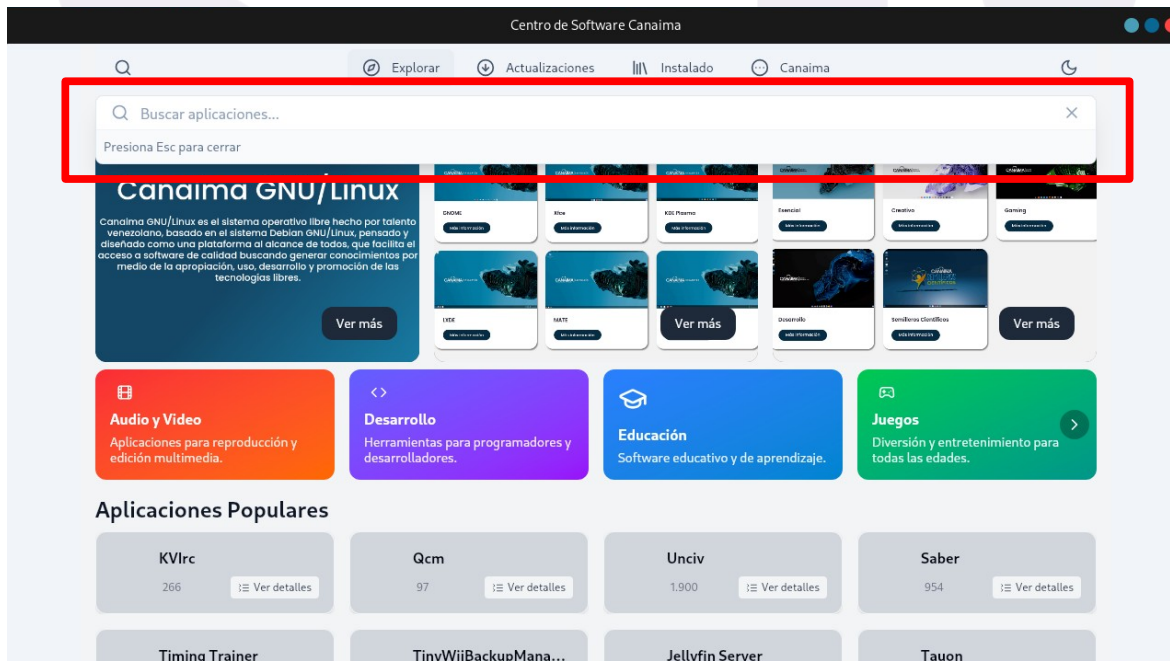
Centro de Software Canaima

Explorar Actualizaciones Instalado Canaima

Buscar aplicaciones...

Presiona Esc para cerrar

Canaima GNU/Linux

Canaima GNU/Linux es el sistema operativo libre hecho por talento venezolano, basado en el sistema Debian GNU/Linux, pensado y diseñado como una plataforma al alcance de todos, que facilita el acceso a software de calidad buscando generar conocimientos por medio de la apropiación, uso, desarrollo y promoción de las tecnologías libres.

Ver más

GNOME
Más información

Rice
Más información

KDE Plasma
Más información

LXDE
Más información

MATE
Más información

Ver más

Esencial
Más información

Creativo
Más información

Gaming
Más información

Desarrollo
Más información

Semilleros Científicos
Más información

Ver más

Audio y Video
Aplicaciones para reproducción y edición multimedia.

Desarrollo
Herramientas para programadores y desarrolladores.

Educación
Software educativo y de aprendizaje.

Juegos
Diversión y entretenimiento para todas las edades.

Aplicaciones Populares

KVIrc
266
Ver detalles

Qcm
97
Ver detalles

Unciv
1.900
Ver detalles

Saber
954
Ver detalles

Timing Trainer

TinyWiiBackupMana...

Jellyfin Server

Tauon